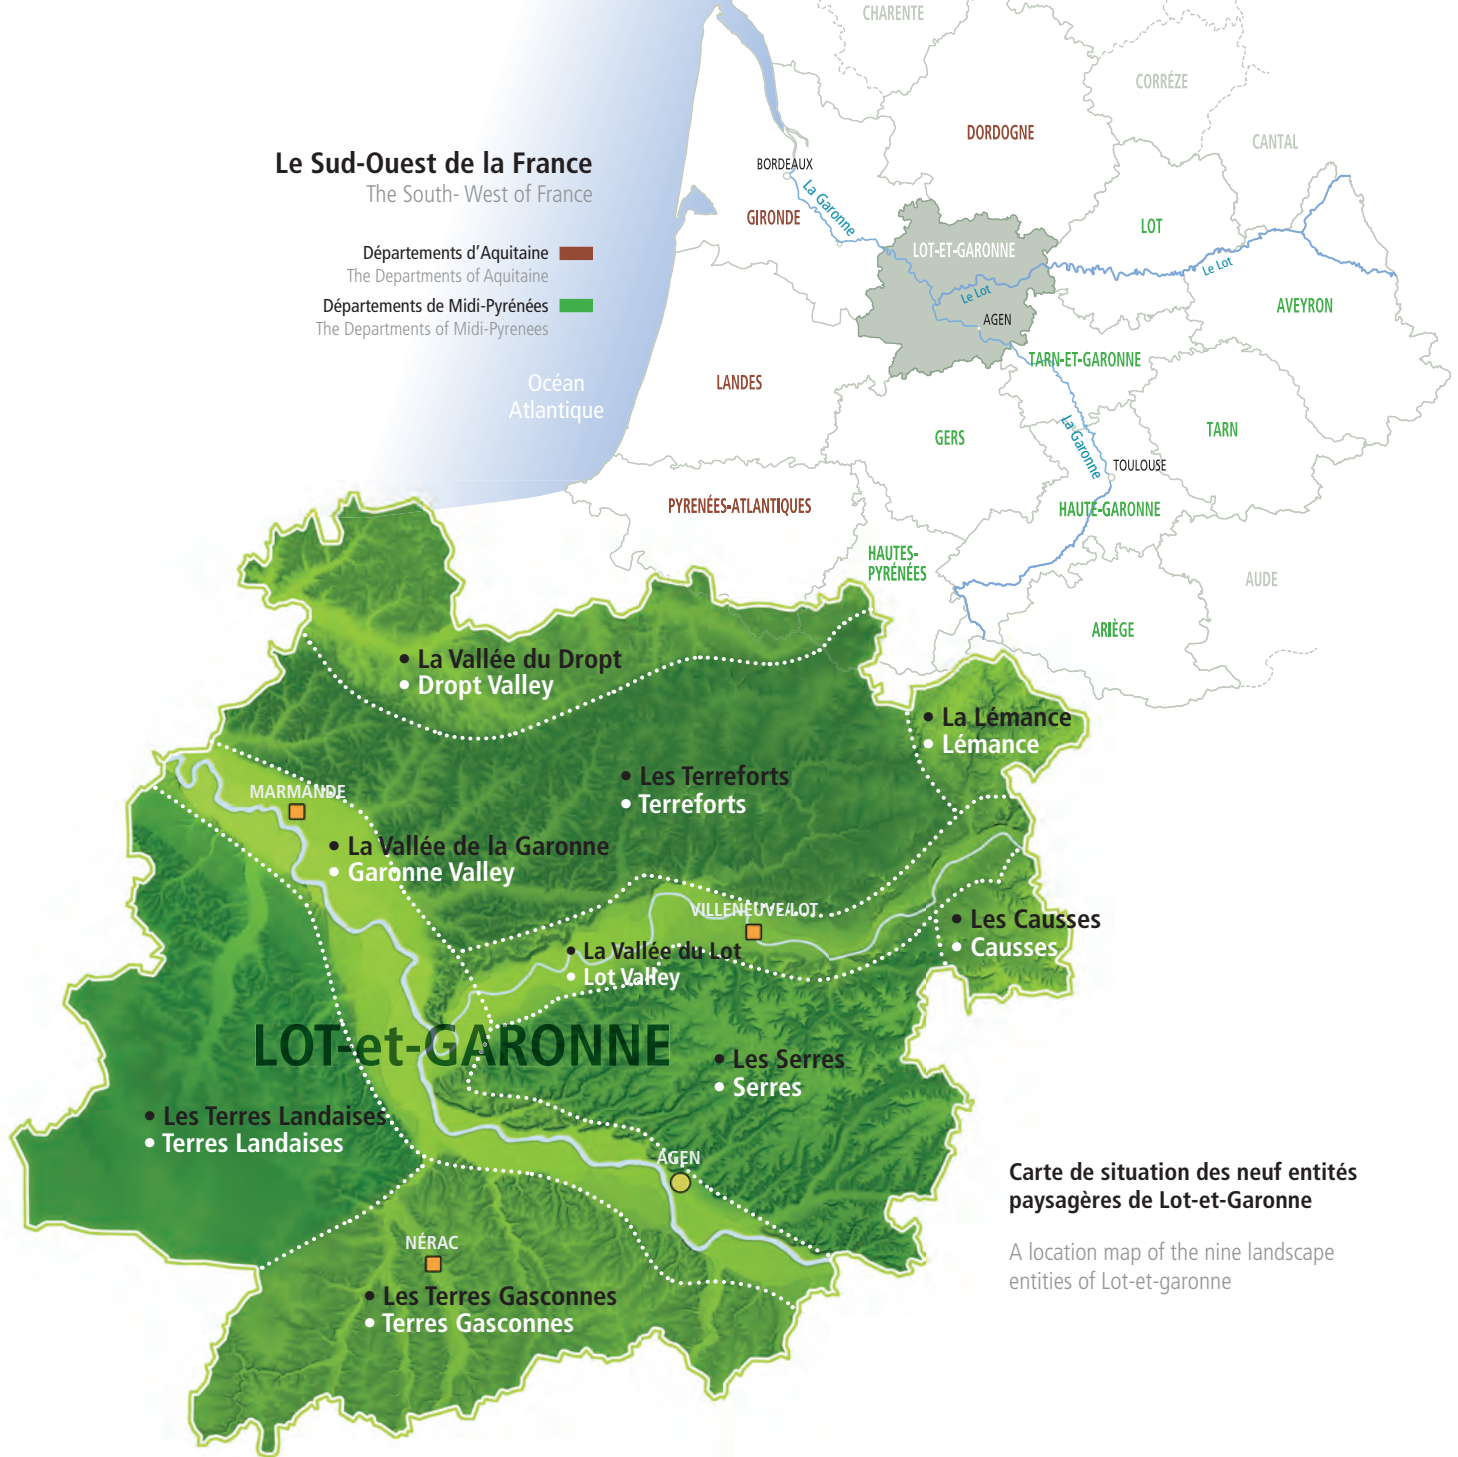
Le Sud-Ouest de la France
The South- West of France

Départements d'Aquitaine
The Departments of Aquitaine

Départements de Midi-Pyrénées
The Departments of Midi-Pyrenees

Océan Atlantique

CHARENTE
CORRÈZE
DORDOGNE
CANTAL
BORDEAUX
La Garonne
GIRONDE
LOT
LOT-ET-GARONNE
Le Lot
Le Lot
AGEN
AVEYRON
TARN-ET-GARONNE
LANDES
GERS
La Garonne
TARN
TOULOUSE
PYRENÉES-ATLANTIQUES
HAUTE-GARONNE
HAUTES-PYRÉNÉES
AUDE
ARIÈGE

• La Vallée du Dropt
• Dropt Valley
• La Lémance
• Lémance
• Les Terreforts
• Terreforts
MARMANDE
• La Vallée de la Garonne
• Garonne Valley
VILLENEUVE/LOT
• Les Causses
• Causses
• La Vallée du Lot
• Lot Valley
LOT-et-GARONNE
• Les Serres
• Serres
• Les Terres Landaises
• Terres Landaises
AGEN
NÉRAC
• Les Terres Gasconnes
• Terres Gasconnes

Carte de situation des neuf entités paysagères de Lot-et-Garonne

A location map of the nine landscape entities of Lot-et-garonne